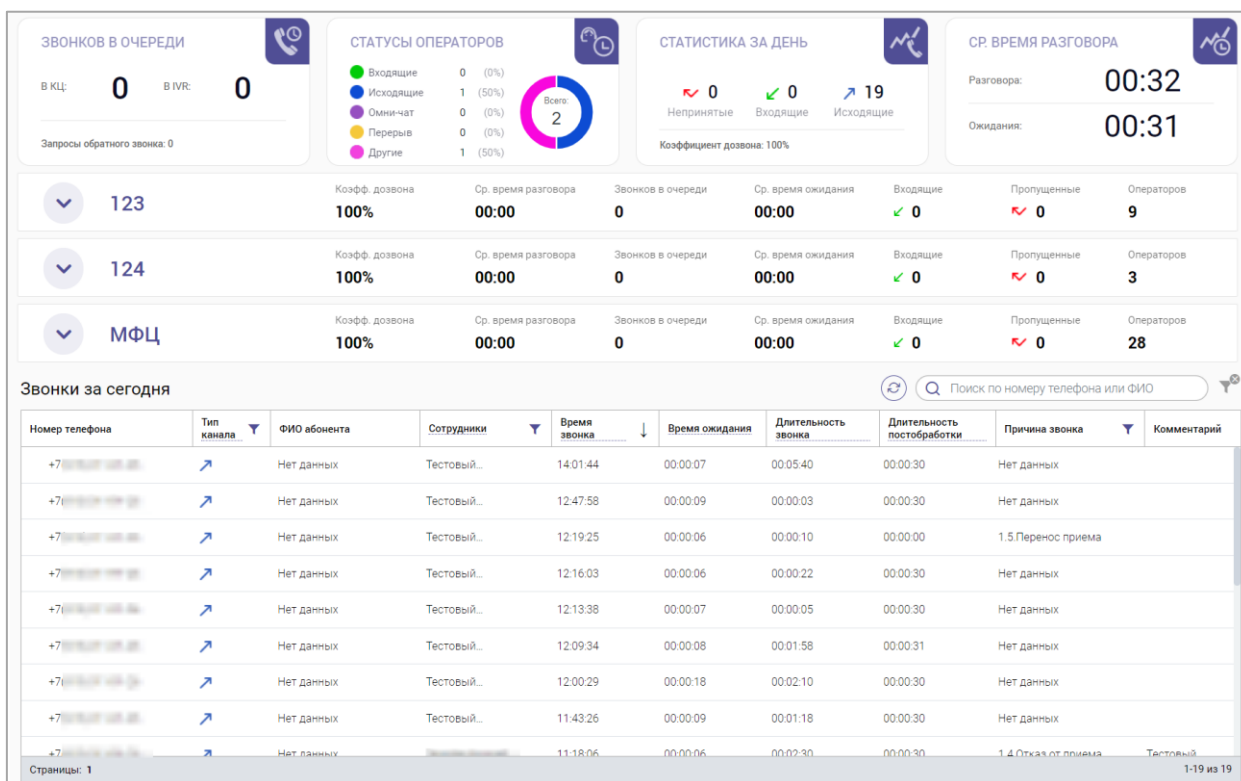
ЗВОНКОВ В ОЧЕРЕДИ
В КЦ: 0 В IVR: 0
Запросы обратного звонка: 0

СТАТУСЫ ОПЕРАТОРОВ
Входящие 0 (0%)
Исходящие 1 (50%)
Омни-чат 0 (0%)
Перерыв 0 (0%)
Другие 1 (50%)
Всего: 2

СТАТИСТИКА ЗА ДЕНЬ
0 Непринятые
0 Входящие
19 Исходящие
Коэффициент дозвона: 100%

СР. ВРЕМЯ РАЗГОВОРА
Разговора: 00:32
Ожидания: 00:31

| | Коэфф. дозвона | Ср. время разговора | Звонков в очереди | Ср. время ожидания | Входящие | Пропущенные | Операторов |
|---|---|---|---|---|---|---|---|
| 123 | 100% | 00:00 | 0 | 00:00 | 0 | 0 | 9 |
| 124 | 100% | 00:00 | 0 | 00:00 | 0 | 0 | 3 |
| МФЦ | 100% | 00:00 | 0 | 00:00 | 0 | 0 | 28 |

Звонки за сегодня
Поиск по номеру телефона или ФИО

| Номер телефона | Тип канала | ФИО абонента | Сотрудники | Время звонка | Время ожидания | Длительность звонка | Длительность постобработки | Причина звонка | Комментарий |
|---|---|---|---|---|---|---|---|---|---|
| +7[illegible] | | Нет данных | Тестовый... | 14:01:44 | 00:00:07 | 00:05:40 | 00:00:30 | Нет данных | |
| +7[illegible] | | Нет данных | Тестовый... | 12:47:58 | 00:00:09 | 00:00:03 | 00:00:30 | Нет данных | |
| +7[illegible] | | Нет данных | Тестовый... | 12:19:25 | 00:00:06 | 00:00:10 | 00:00:00 | 1.5.Перенос приема | |
| +7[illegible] | | Нет данных | Тестовый... | 12:16:03 | 00:00:06 | 00:00:22 | 00:00:30 | Нет данных | |
| +7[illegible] | | Нет данных | Тестовый... | 12:13:38 | 00:00:07 | 00:00:05 | 00:00:30 | Нет данных | |
| +7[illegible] | | Нет данных | Тестовый... | 12:09:34 | 00:00:08 | 00:01:58 | 00:00:31 | Нет данных | |
| +7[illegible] | | Нет данных | Тестовый... | 12:00:29 | 00:00:18 | 00:02:10 | 00:00:30 | Нет данных | |
| +7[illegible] | | Нет данных | Тестовый... | 11:43:26 | 00:00:09 | 00:01:18 | 00:00:30 | Нет данных | |
| +7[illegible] | | Нет данных | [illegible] | 11:18:06 | 00:00:06 | 00:02:30 | 00:00:30 | 1.4.Отказ от приема | Тестовый |

Страницы: 1
1-19 из 19